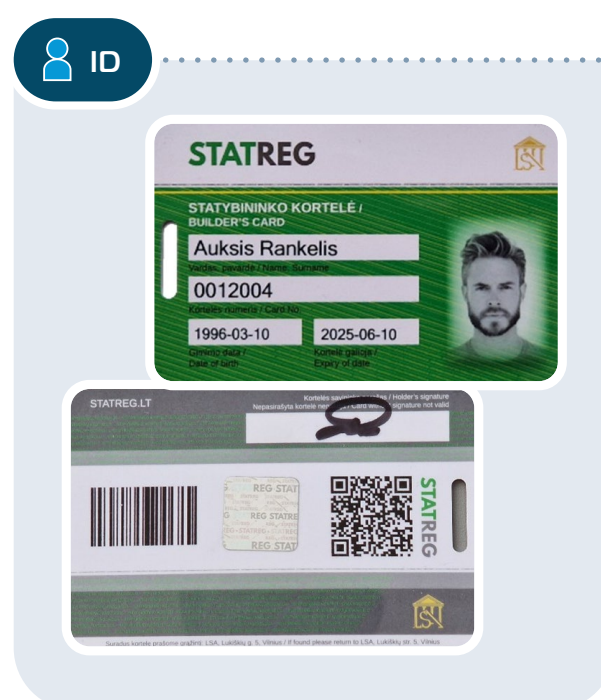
ID

STATREG

STATYBININKO KORTELĖ /
BUILDER'S CARD

Auksis Rankelis
Vardas, pavardė / Name, Surname

0012004
Kortelės numeris / Card No

1996-03-10
Gimimo data /
Date of birth

2025-06-10
Kortelė galioja /
Expiry of date

STATREG.LT

Kortelės savininko parašas / Holder's signature
Nepasirašyta kortelė negalioja / Card without signature not valid

REG STAT
REG STATRE
REG STAT

STATREG

Suradus kortelę prašome grąžinti: LSA, Lukiškių g. 5, Vilnius / If found please return to LSA, Lukiškių str. 5, Vilnius